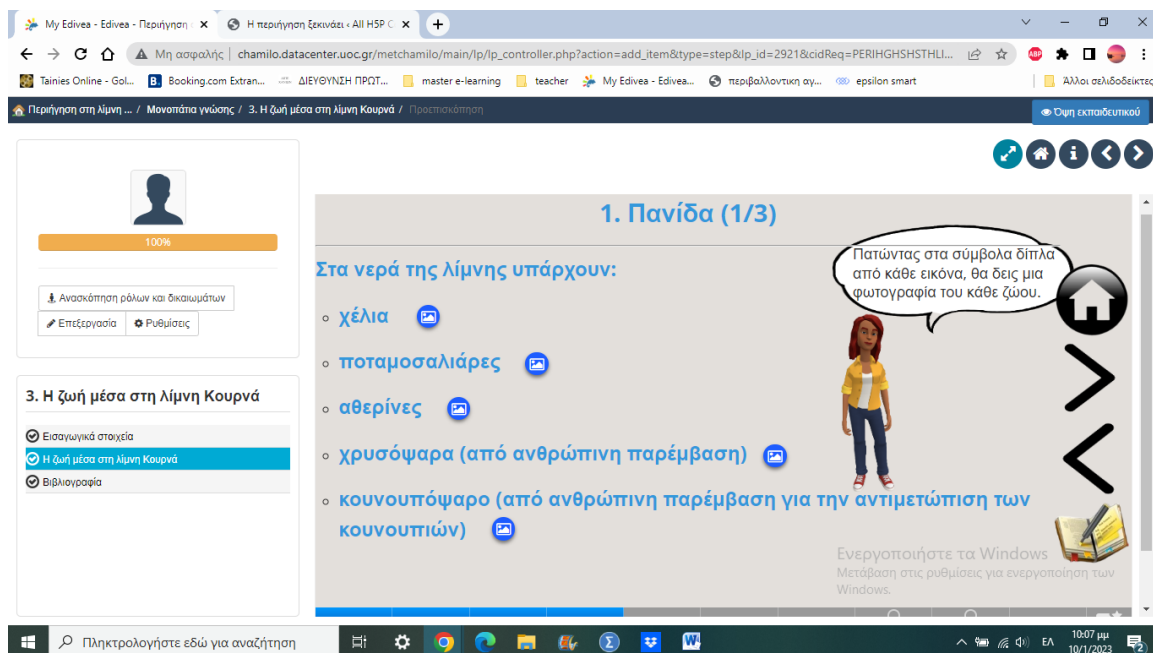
My Edivea - Edivea - Περιήγηση
Η περιήγηση ξεκινάει ‹ All H5P C

Μη ασφαλής | chamilo.datacenter.uoc.gr/metchamilo/main/lp/lp_controller.php?action=add_item&type=step&lp_id=2921&cidReq=PERIHGHSHSTHLI...

Tainies Online - Gol... Booking.com Extran... ΔΙΕΥΘΥΝΣΗ ΠΡΩΤ... master e-learning teacher My Edivea - Edivea... περιβαλλοντική αγ... epsilon smart Άλλοι σελιδοδείκτες

Περιήγηση στη λίμνη ... / Μονοπάτια γνώσης / 3. Η ζωή μέσα στη λίμνη Κουρνά / Προεπισκόπηση

Όψη εκπαιδευτικού

100%

Ανασκόπηση ρόλων και δικαιωμάτων
Επεξεργασία
Ρυθμίσεις

3. Η ζωή μέσα στη λίμνη Κουρνά

Εισαγωγικά στοιχεία
Η ζωή μέσα στη λίμνη Κουρνά
Βιβλιογραφία

1. Πανίδα (1/3)

Στα νερά της λίμνης υπάρχουν:

χέλια

ποταμοσαλιάρες

αθερίνες

χρυσόψαρα (από ανθρώπινη παρέμβαση)

κουνουπόψαρο (από ανθρώπινη παρέμβαση για την αντιμετώπιση των κουνουπιών)

Πατώντας στα σύμβολα δίπλα από κάθε εικόνα, θα δεις μια φωτογραφία του κάθε ζώου.

Ενεργοποιήστε τα Windows
Μετάβαση στις ρυθμίσεις για ενεργοποίηση των Windows.

Πληκτρολογήστε εδώ για αναζήτηση

ΕΛ 10:07 μμ 10/1/2023